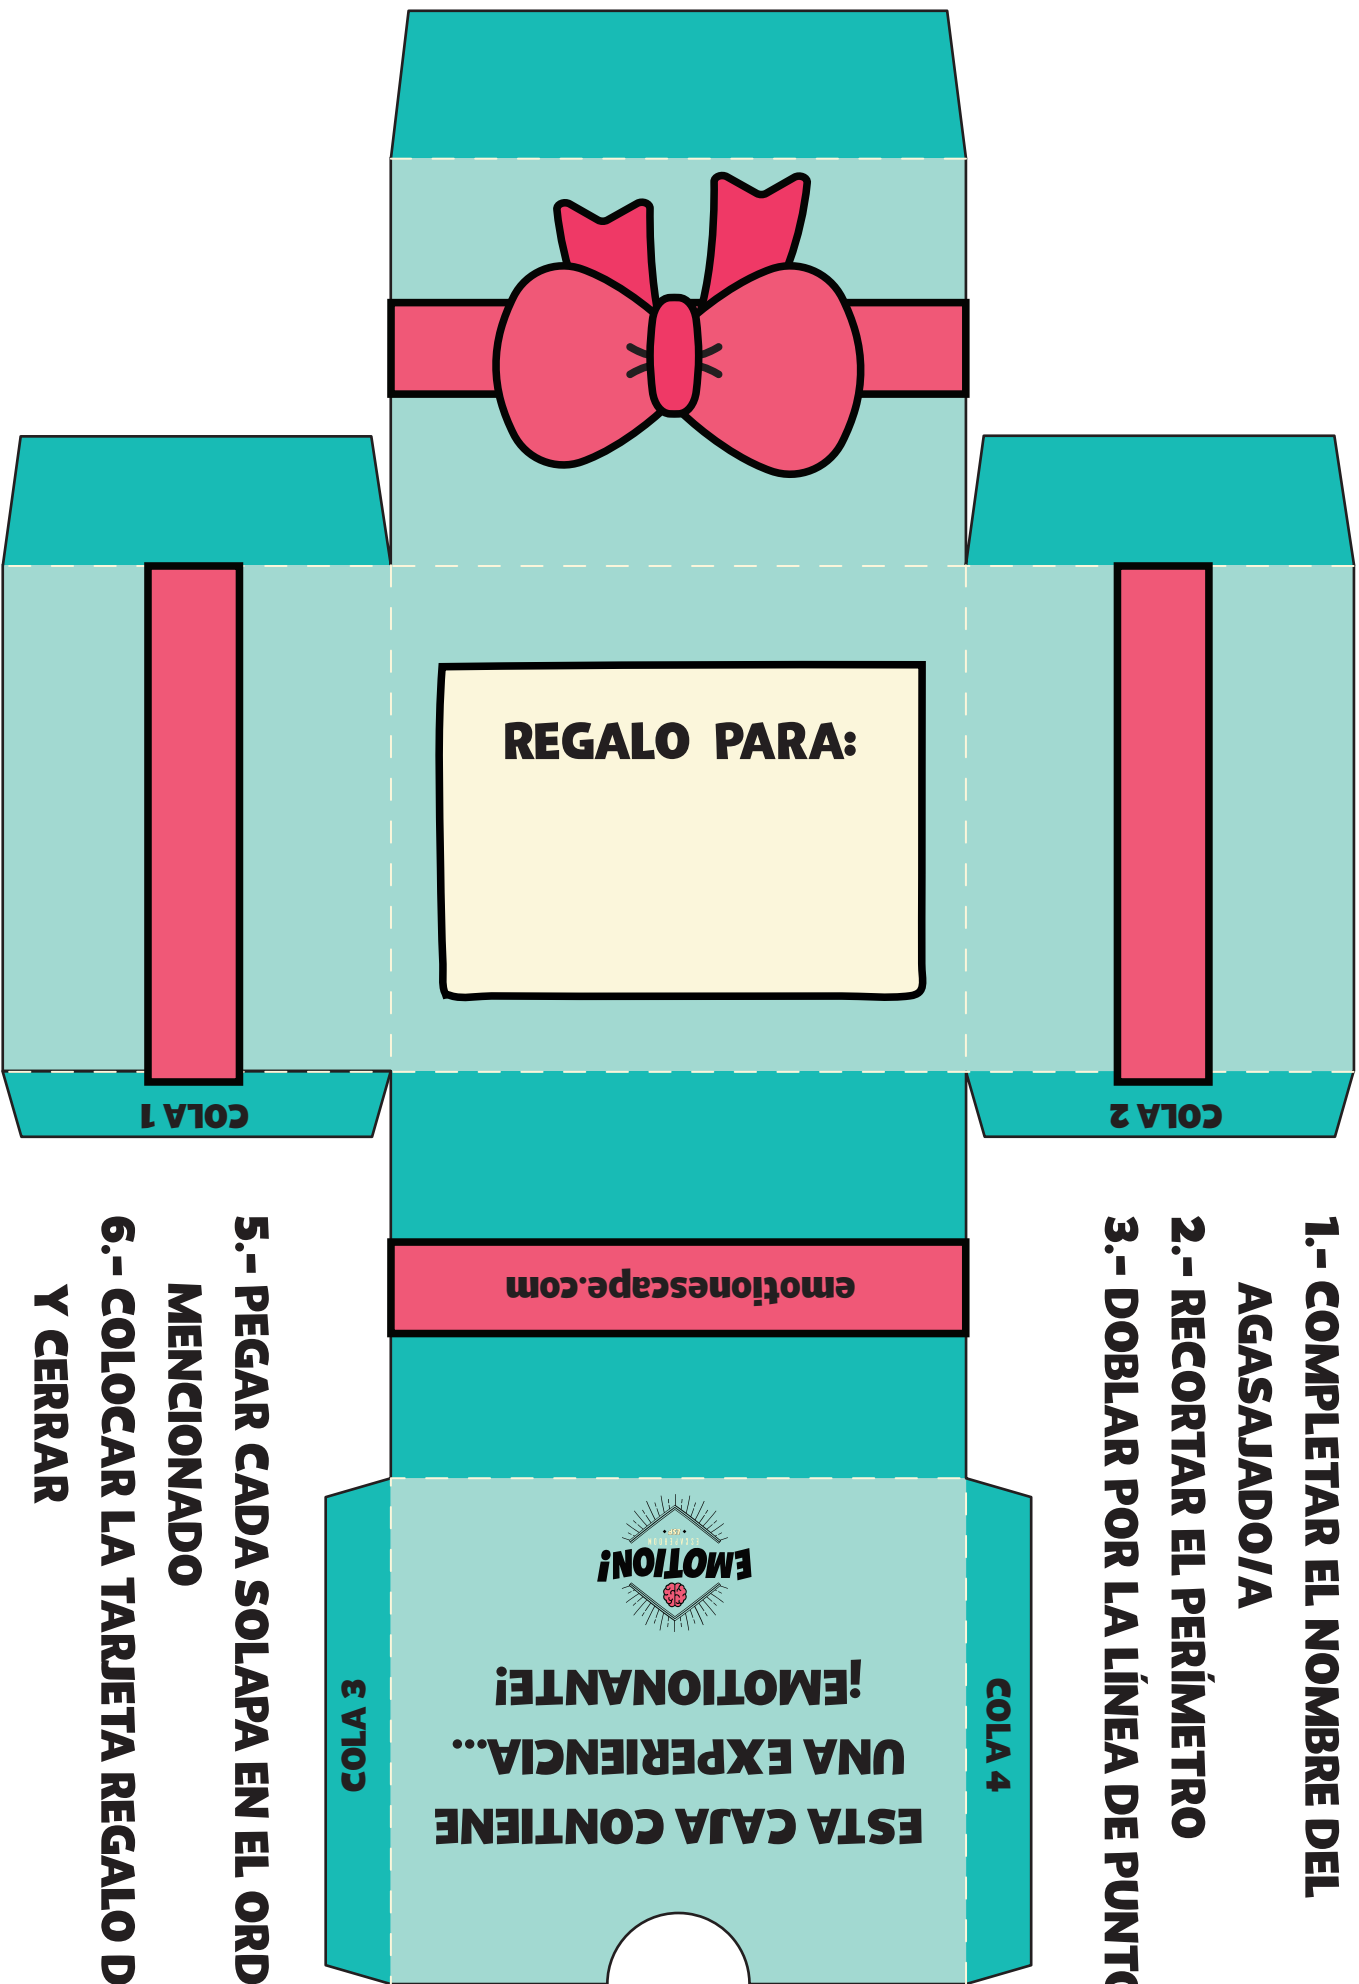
REGALO PARA:

COLA 1

COLA 2

emotionescape.com

1.- COMPLETAR EL NOMBRE DEL AGASAJADO/A

2.- RECORTAR EL PERÍMETRO

3.- DOBLAR POR LA LÍNEA DE PUNTO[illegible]

5.- PEGAR CADA SOLAPA EN EL ORD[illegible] MENCIONADO

6.- COLOCAR LA TARJETA REGALO D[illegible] Y CERRAR

COLA 3

COLA 4

¡EMOTION!

ESTA CAJA CONTIENE UNA EXPERIENCIA... ¡EMOTIONANTE!